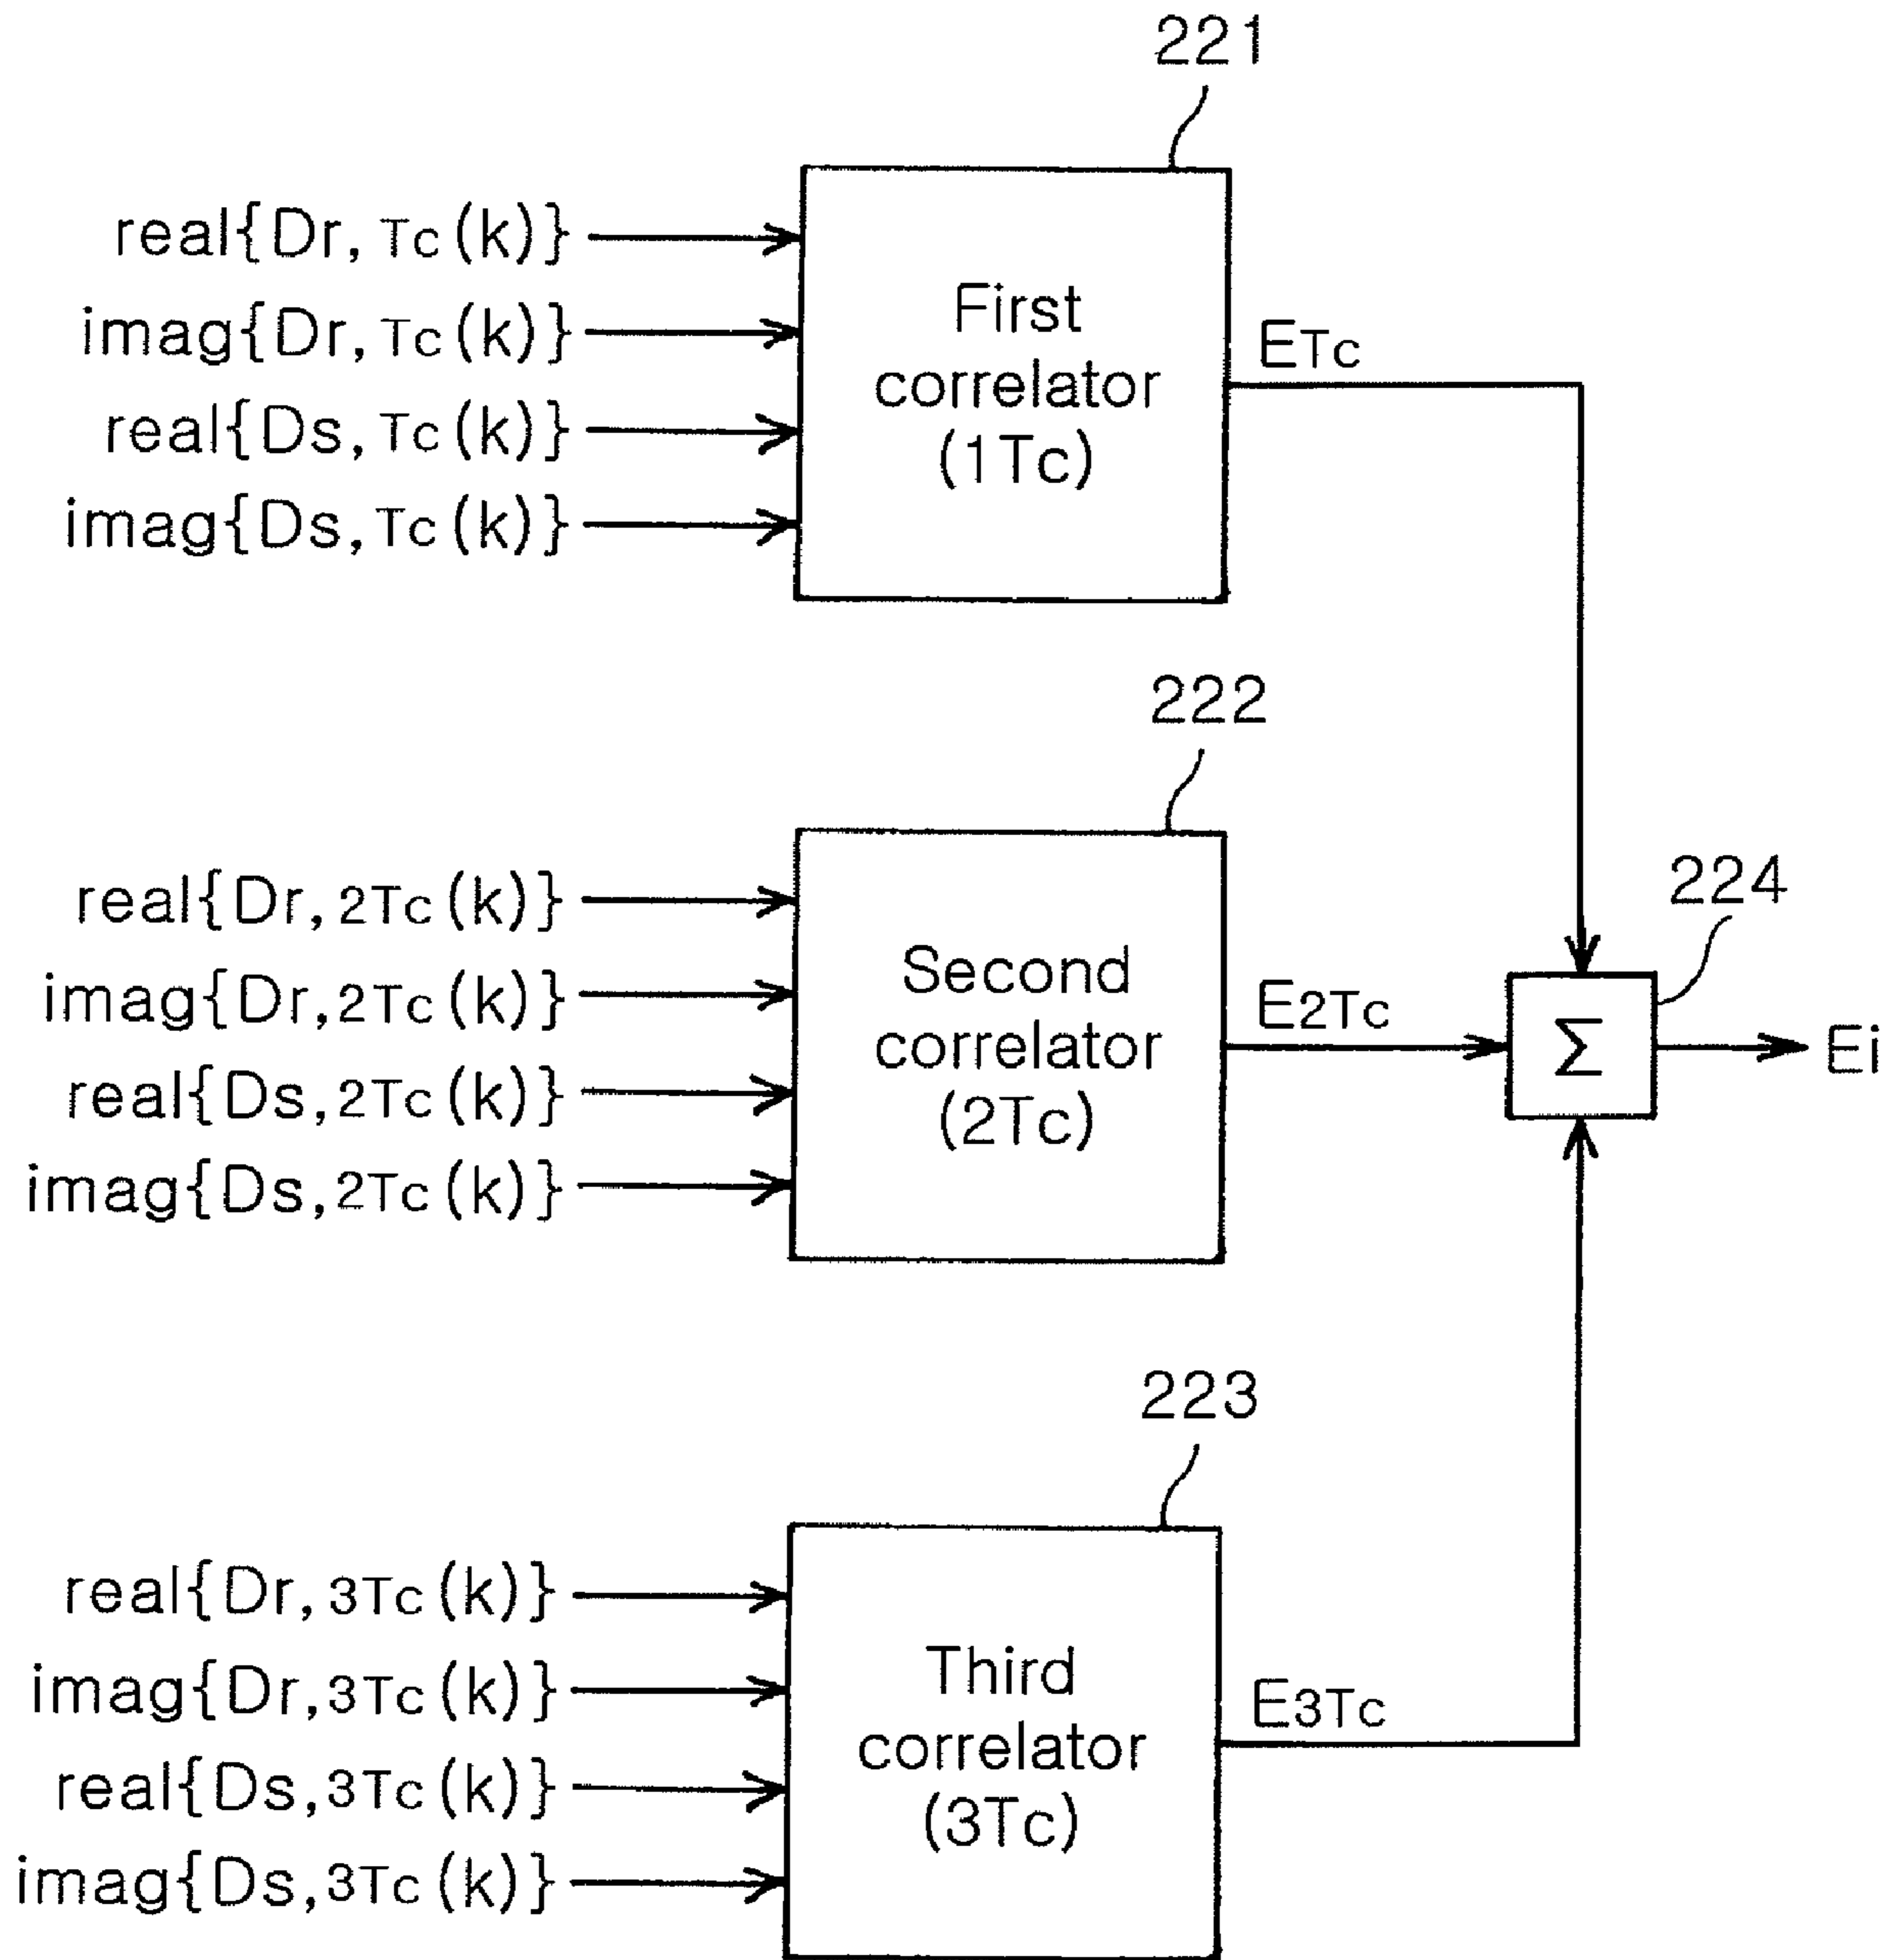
221

real{Dr, Tc (k)}
imag{Dr, Tc (k)}
real{Ds, Tc (k)}
imag{Ds, Tc (k)}

First correlator (1Tc)

ETc

222

real{Dr, 2Tc (k)}
imag{Dr, 2Tc (k)}
real{Ds, 2Tc (k)}
imag{Ds, 2Tc (k)}

Second correlator (2Tc)

E2Tc

224

$\Sigma$

Ei

223

real{Dr, 3Tc (k)}
imag{Dr, 3Tc (k)}
real{Ds, 3Tc (k)}
imag{Ds, 3Tc (k)}

Third correlator (3Tc)

E3Tc